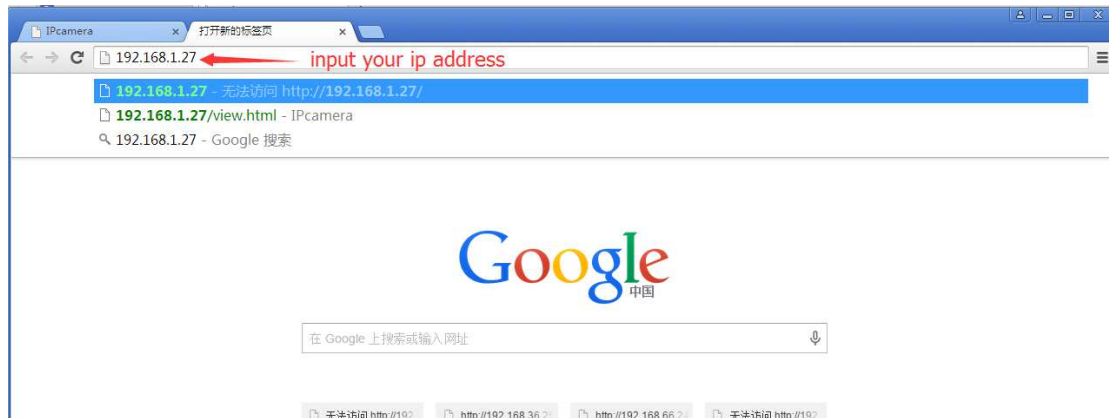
IPcamera ×
打开新的标签页 ×

192.168.1.27 input your ip address

192.168.1.27 - 无法访问 http://192.168.1.27/
192.168.1.27/view.html - IPcamera
192.168.1.27 - Google 搜索

Google
中国

在 Google 上搜索或输入网址

无法访问 http://192 http://192.168.36.2 http://192.168.66.2 无法访问 http://192